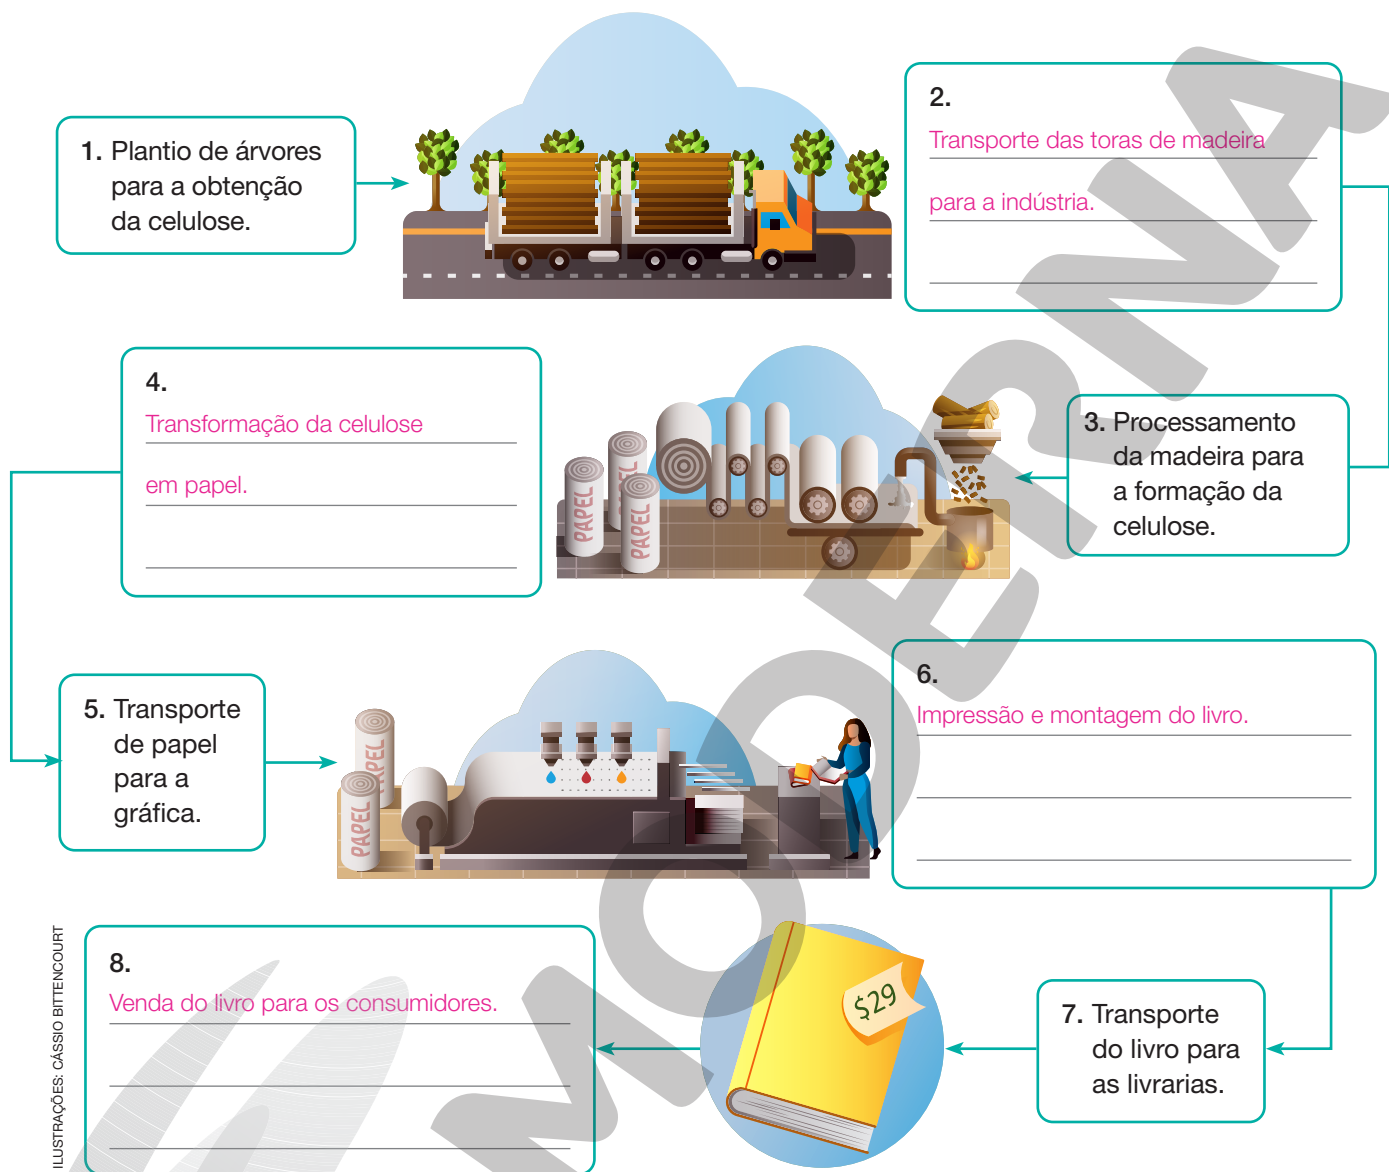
1. Plantio de árvores para a obtenção da celulose.

2.
Transporte das toras de madeira
para a indústria.

4.
Transformação da celulose
em papel.

3. Processamento da madeira para a formação da celulose.

PAPEL
PAPEL
PAPEL

5. Transporte de papel para a gráfica.

PAPEL
PAPEL

6.
Impressão e montagem do livro.

8.
Venda do livro para os consumidores.

$29

7. Transporte do livro para as livrarias.

ILUSTRAÇÕES: CÁSSIO BITTENCOURT

MODERNA